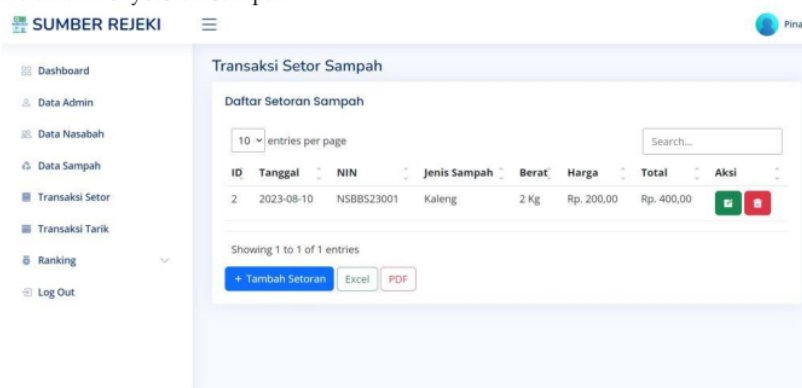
SUMBER REJEKI

Pina

Dashboard
Data Admin
Data Nasabah
Data Sampah
Transaksi Setor
Transaksi Tarik
Ranking
Log Out

Transaksi Setor Sampah

Daftar Setoran Sampah

10 entries per page

Search...

| ID | Tanggal | NIN | Jenis Sampah | Berat | Harga | Total | Aksi |
|---|---|---|---|---|---|---|---|
| 2 | 2023-08-10 | NSBBS23001 | Kaleng | 2 Kg | Rp. 200,00 | Rp. 400,00 | |

Showing 1 to 1 of 1 entries

+ Tambah Setoran  Excel  PDF